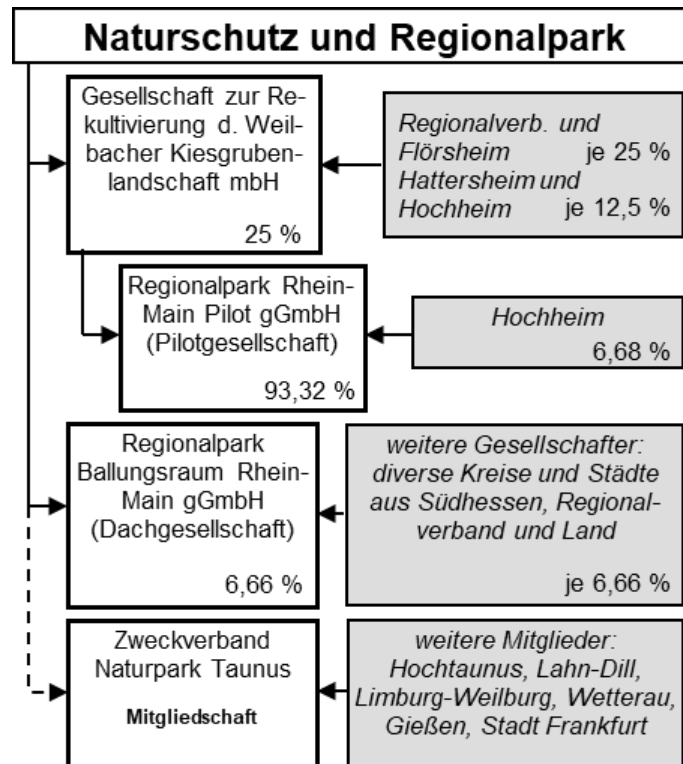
Naturschutz und Regionalpark

Gesellschaft zur Rekultivierung d. Weilbacher Kiesgrubenlandschaft mbH

25 %

Regionalverb. und Flörsheim je 25 %
Hattersheim und Hochheim je 12,5 %

Regionalpark Rhein-Main Pilot gGmbH (Pilotgesellschaft)

93,32 %

Hochheim
6,68 %

Regionalpark Ballungsraum Rhein-Main gGmbH (Dachgesellschaft)

6,66 %

weitere Gesellschafter: diverse Kreise und Städte aus Südhessen, Regionalverband und Land

je 6,66 %

Zweckverband Naturpark Taunus

Mitgliedschaft

weitere Mitglieder: Hochtaunus, Lahn-Dill, Limburg-Weilburg, Wetterau, Gießen, Stadt Frankfurt